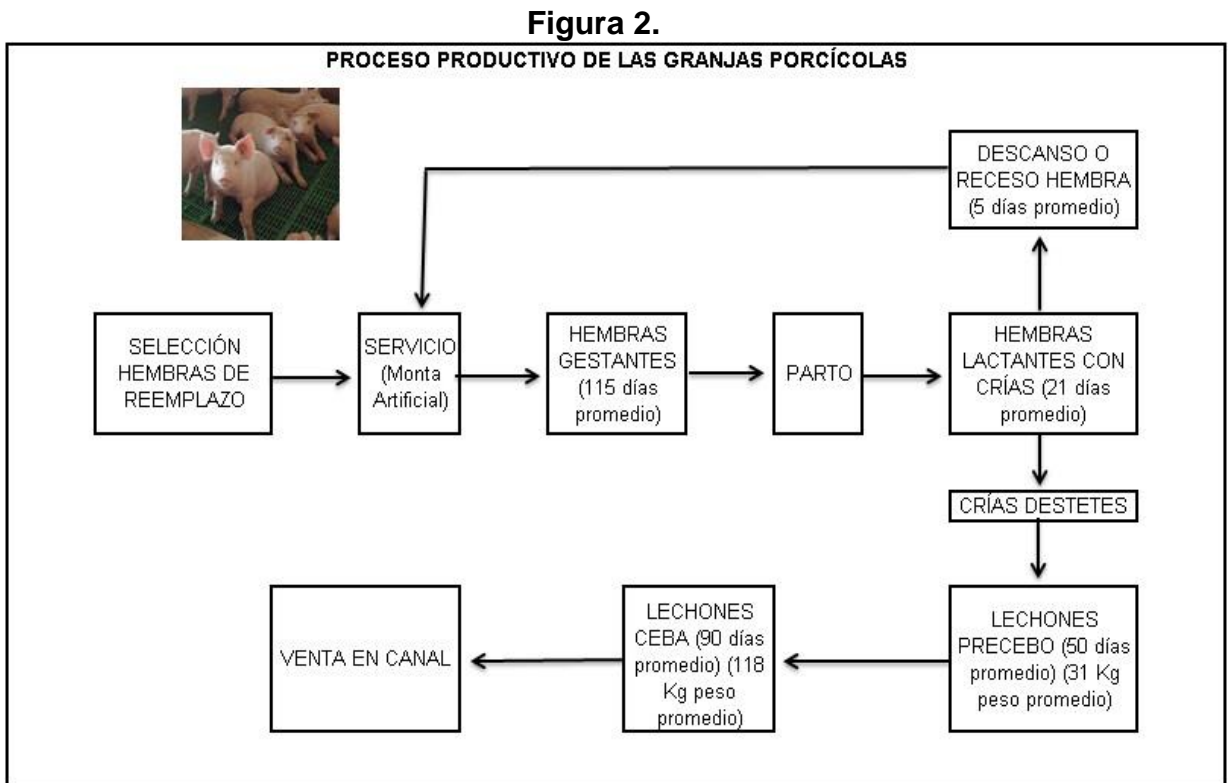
Figura 2.

PROCESO PRODUCTIVO DE LAS GRANJAS PORCÍCOLAS

DESCANSO O RECESO HEMBRA (5 días promedio)

SELECCIÓN HEMBRAS DE REEMPLAZO

SERVICIO (Monta Artificial)

HEMBRAS GESTANTES (115 días promedio)

PARTO

HEMBRAS LACTANTES CON CRÍAS (21 días promedio)

CRÍAS DESTETES

LECHONES PRECEBO (50 días promedio) (31 Kg peso promedio)

LECHONES CEBA (90 días promedio) (118 Kg peso promedio)

VENTA EN CANAL